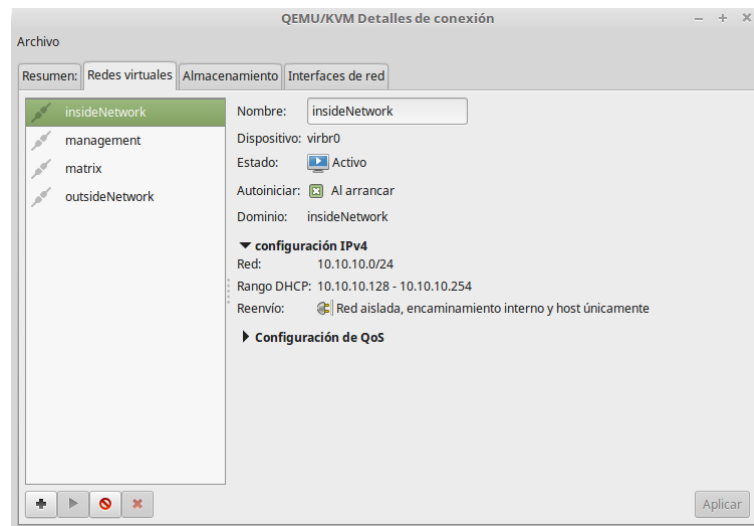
QEMU/KVM Detalles de conexión
– + ×
Archivo
Resumen: Redes virtuales Almacenamiento Interfaces de red
insideNetwork
management
matrix
outsideNetwork
Nombre: insideNetwork
Dispositivo: virbr0
Estado: Activo
Autoiniciar: Al arrancar
Dominio: insideNetwork
configuración IPv4
Red: 10.10.10.0/24
Rango DHCP: 10.10.10.128 - 10.10.10.254
Reenvío: Red aislada, encaminamiento interno y host únicamente
Configuración de QoS
Aplicar